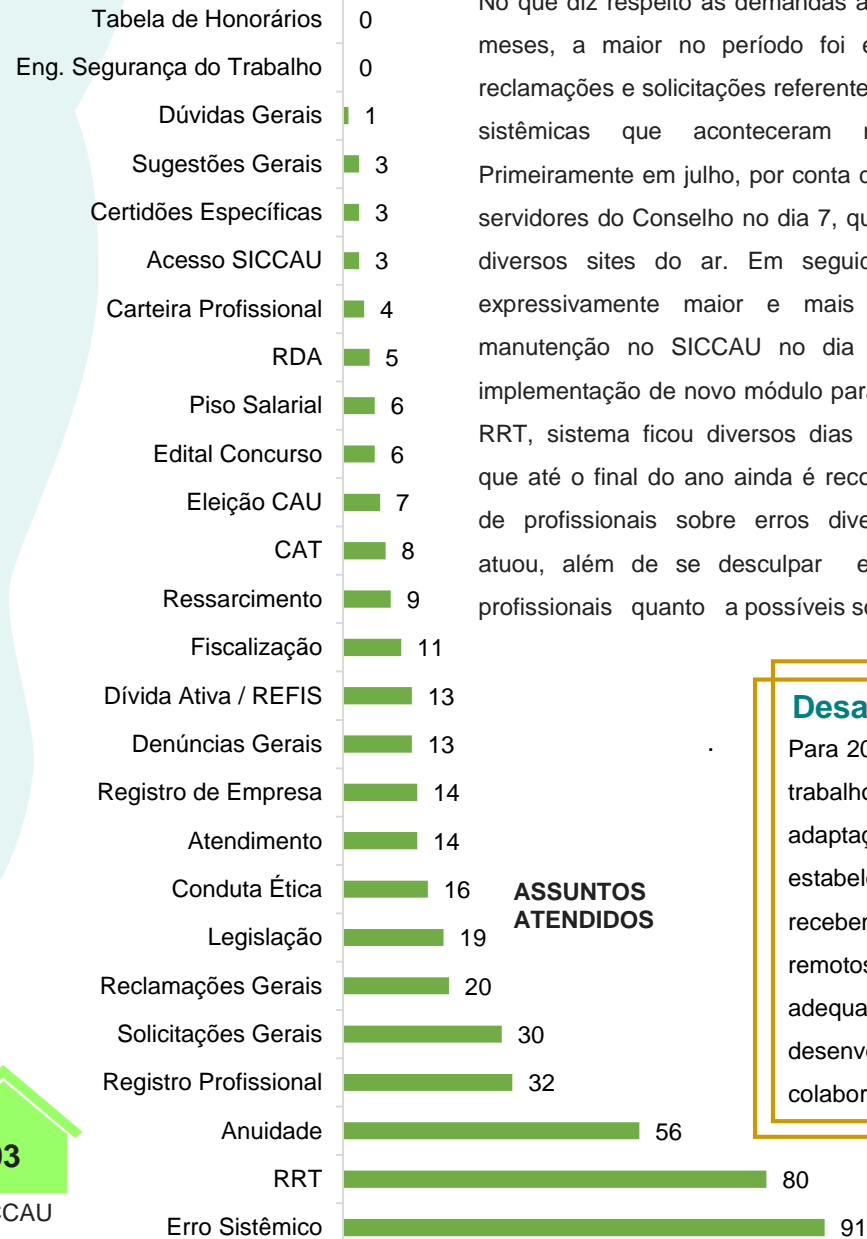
Tabela de Honorários 0
Eng. Segurança do Trabalho 0
Dúvidas Gerais 1
Sugestões Gerais 3
Certidões Específicas 3
Acesso SICCAU 3
Carteira Profissional 4
RDA 5
Piso Salarial 6
Edital Concurso 6
Eleição CAU 7
CAT 8
Ressarcimento 9
Fiscalização 11
Dívida Ativa / REFIS 13
Denúncias Gerais 13
Registro de Empresa 14
Atendimento 14
Conduta Ética 16
Legislação 19
Reclamações Gerais 20
Solicitações Gerais 30
Registro Profissional 32
Anuidade 56
RRT 80
Erro Sistêmico 91

ASSUNTOS ATENDIDOS

No que diz respeito às demandas a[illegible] meses, a maior no período foi e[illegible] reclamações e solicitações referente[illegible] sistêmicas que aconteceram n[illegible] Primeiramente em julho, por conta d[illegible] servidores do Conselho no dia 7, qu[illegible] diversos sites do ar. Em seguid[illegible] expressivamente maior e mais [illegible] manutenção no SICCAU no dia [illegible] implementação de novo módulo para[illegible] RRT, sistema ficou diversos dias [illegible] que até o final do ano ainda é reco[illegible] de profissionais sobre erros dive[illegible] atuou, além de se desculpar e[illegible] profissionais quanto a possíveis so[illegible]

Desa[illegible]
Para 20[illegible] trabalho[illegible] adaptaç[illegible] estabele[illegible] recebem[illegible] remotos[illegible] adequa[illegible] desenvo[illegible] colabor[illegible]

03
CCAU